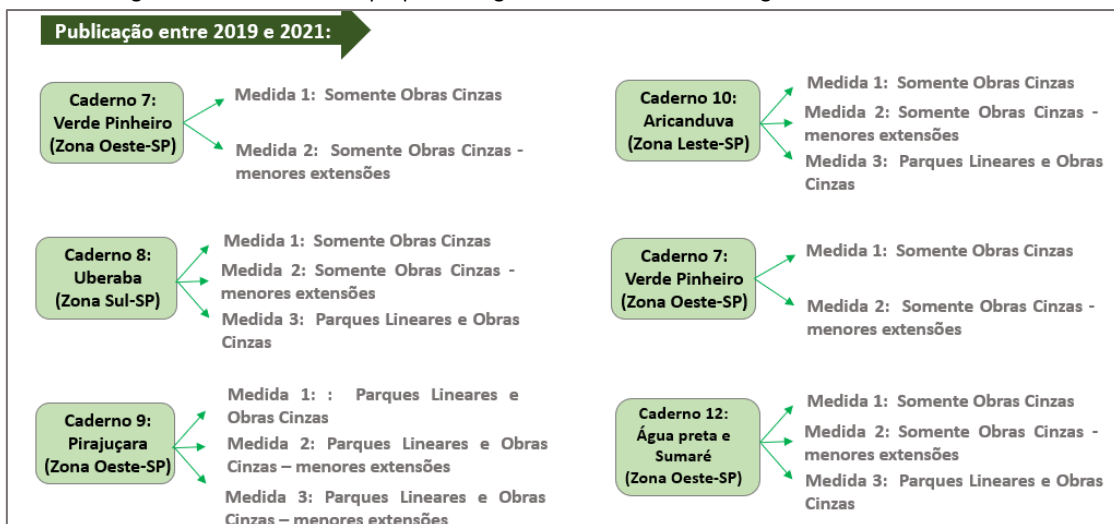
Publicação entre 2019 e 2021:

Caderno 7: Verde Pinheiro (Zona Oeste-SP)

Medida 1: Somente Obras Cinzas

Medida 2: Somente Obras Cinzas - menores extensões

Caderno 8: Uberaba (Zona Sul-SP)

Medida 1: Somente Obras Cinzas

Medida 2: Somente Obras Cinzas - menores extensões

Medida 3: Parques Lineares e Obras Cinzas

Caderno 9: Pirajuçara (Zona Oeste-SP)

Medida 1: : Parques Lineares e Obras Cinzas

Medida 2: Parques Lineares e Obras Cinzas – menores extensões

Medida 3: Parques Lineares e Obras Cinzas – menores extensões

Caderno 10: Aricanduva (Zona Leste-SP)

Medida 1: Somente Obras Cinzas

Medida 2: Somente Obras Cinzas - menores extensões

Medida 3: Parques Lineares e Obras Cinzas

Caderno 7: Verde Pinheiro (Zona Oeste-SP)

Medida 1: Somente Obras Cinzas

Medida 2: Somente Obras Cinzas - menores extensões

Caderno 12: Água preta e Sumaré (Zona Oeste-SP)

Medida 1: Somente Obras Cinzas

Medida 2: Somente Obras Cinzas - menores extensões

Medida 3: Parques Lineares e Obras Cinzas